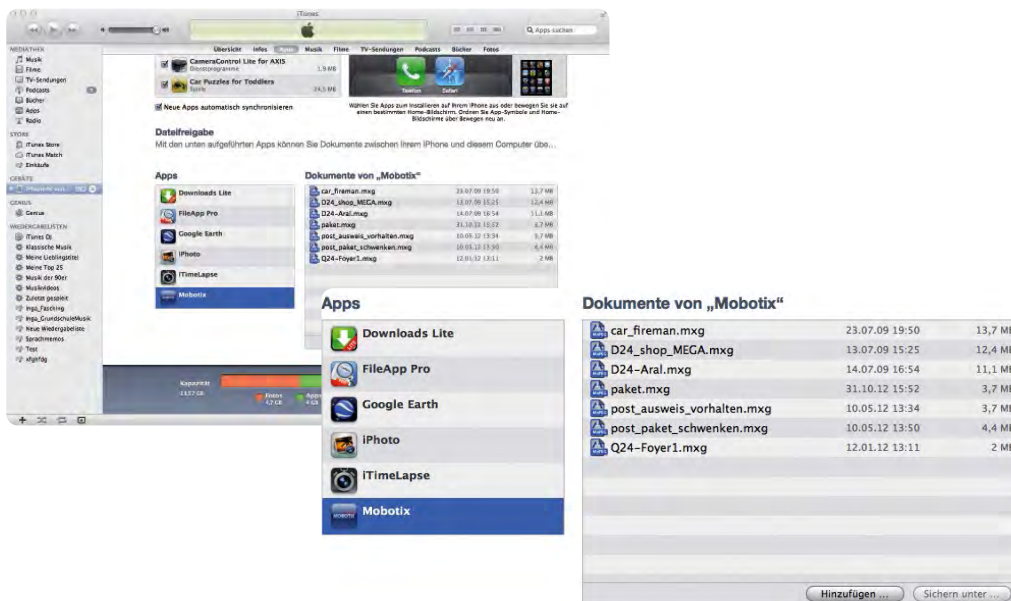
iTunes

Q Apps suchen

Übersicht Infos Apps Musik Filme TV-Sendungen Podcasts Bücher Fotos

MEDIATHEK
Musik
Filme
TV-Sendungen
Podcasts
Bücher
Apps
Radio

STORE
iTunes Store
iTunes Match
Einkäufe

GERÄTE

GENIUS
Genius

WIEDERGABELISTEN
iTunes DJ
Klassische Musik
Meine Lieblingstitel
Meine Top 25
Musik der 90er
Musikvideos
Zuletzt gespielt
Inga_Fasching
Inga_GrundschulMusik
Neue Wiedergabeliste
Sprachmemos
Test
xfgsfdg

CameraControl Lite for AXIS 1,9 MB
Car Puzzles for Toddlers 24,5 MB

Neue Apps automatisch synchronisieren

Wählen Sie Apps zum Installieren auf Ihrem iPhone aus oder bewegen Sie sie auf einen bestimmten Home-Bildschirm. Ordnen Sie App-Symbole und Home-Bildschirme über Bewegen neu an.

Dateifreigabe
Mit den unten aufgeführten Apps können Sie Dokumente zwischen Ihrem iPhone und diesem Computer übe...

Kapazität 13,57 GB

Apps

Downloads Lite
FileApp Pro
Google Earth
iPhoto
iTimeLapse
Mobotix

Dokumente von „Mobotix“

| | | |
|---|---|---|
| car_fireman.mxg | 23.07.09 19:50 | 13,7 MB |
| D24_shop_MEGA.mxg | 13.07.09 15:25 | 12,4 MB |
| D24-Aral.mxg | 14.07.09 16:54 | 11,1 MB |
| paket.mxg | 31.10.12 15:52 | 3,7 MB |
| post_ausweis_vorhalten.mxg | 10.05.12 13:34 | 3,7 MB |
| post_paket_schwenken.mxg | 10.05.12 13:50 | 4,4 MB |
| Q24-Foyer1.mxg | 12.01.12 13:11 | 2 MB |

Hinzufügen ... Sichern unter ...